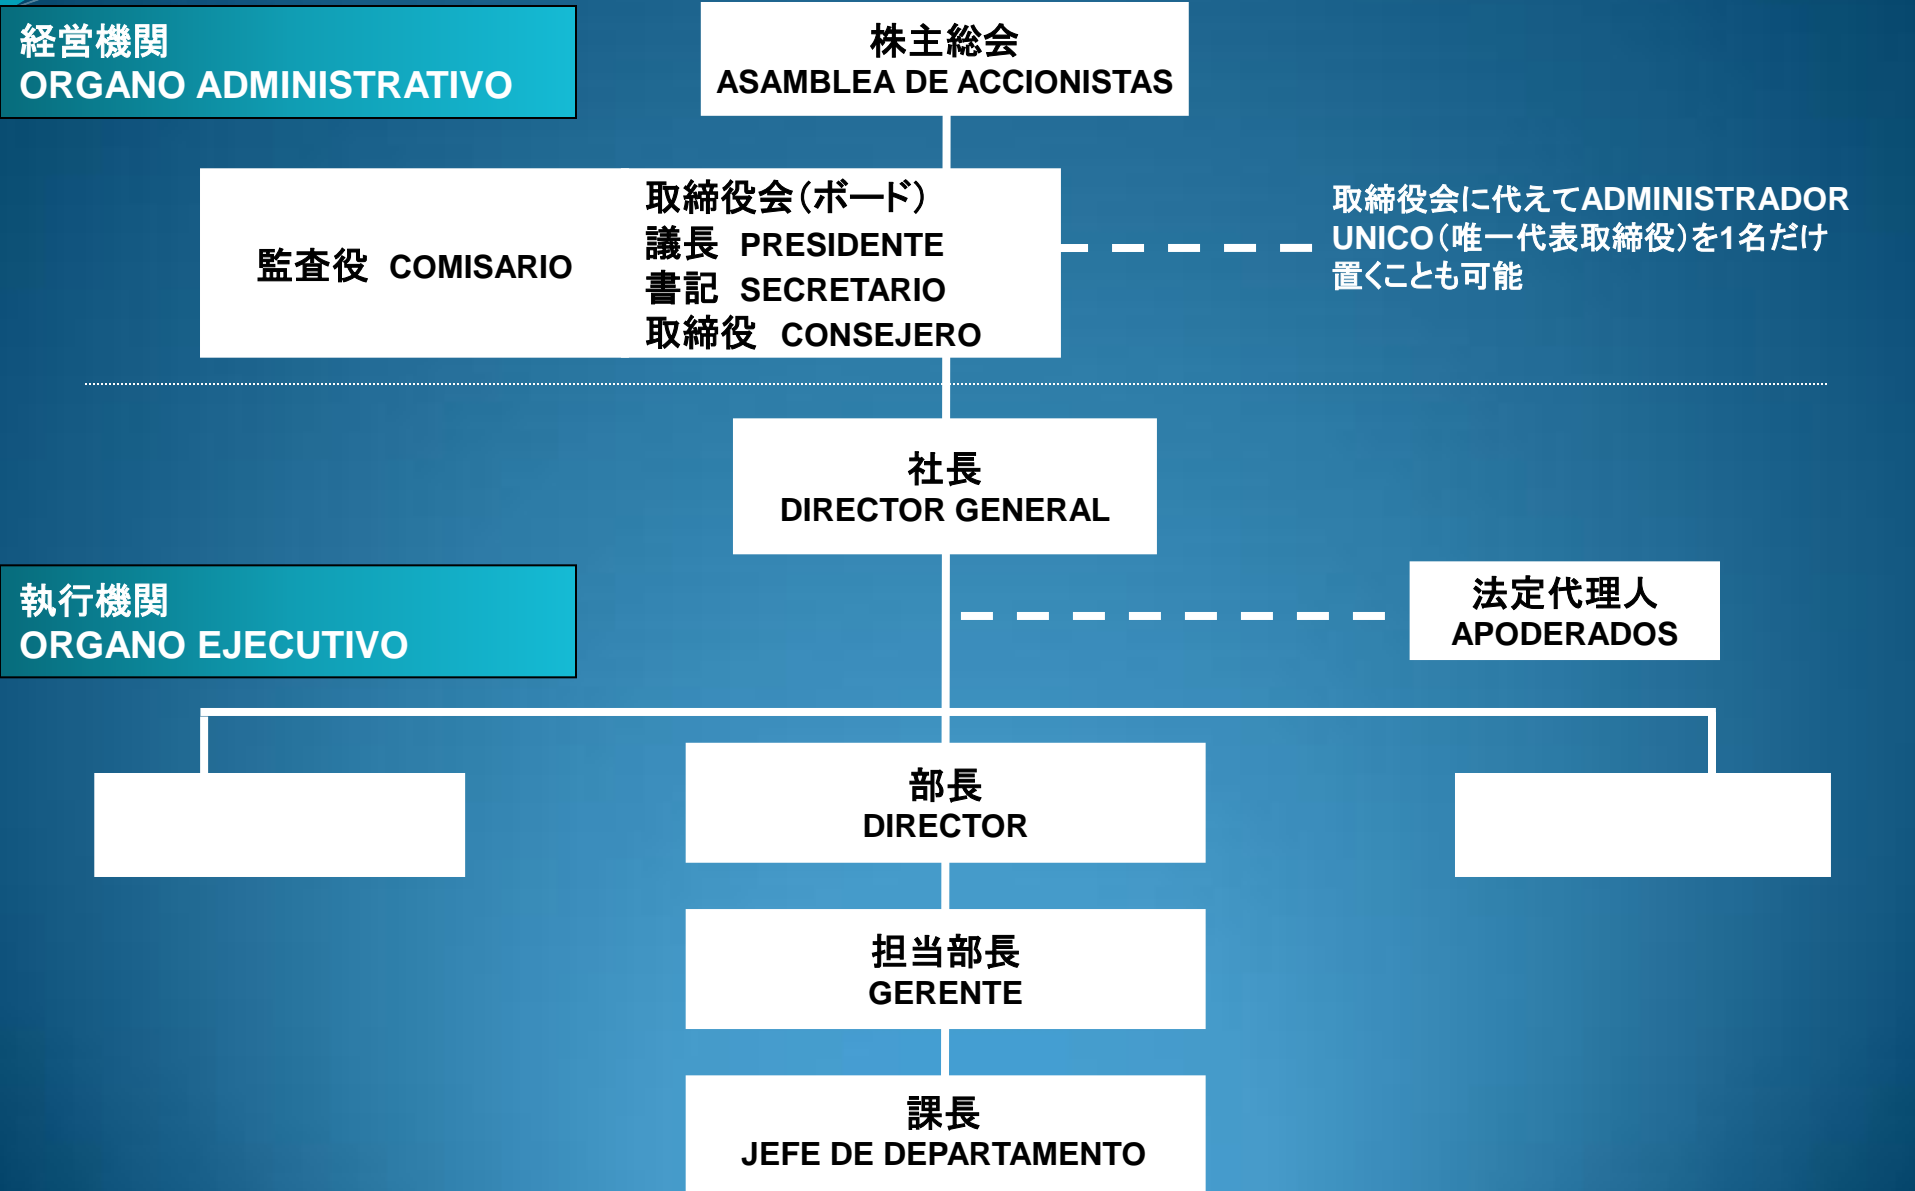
経営機関
ORGANO ADMINISTRATIVO

株主総会
ASAMBLEA DE ACCIONISTAS

監査役 COMISARIO

取締役会（ボード）
議長 PRESIDENTE
書記 SECRETARIO
取締役 CONSEJERO

取締役会に代えてADMINISTRADOR UNICO（唯一代表取締役）を1名だけ置くことも可能

社長
DIRECTOR GENERAL

執行機関
ORGANO EJECUTIVO

法定代理人
APODERADOS

部長
DIRECTOR

担当部長
GERENTE

課長
JEFE DE DEPARTAMENTO